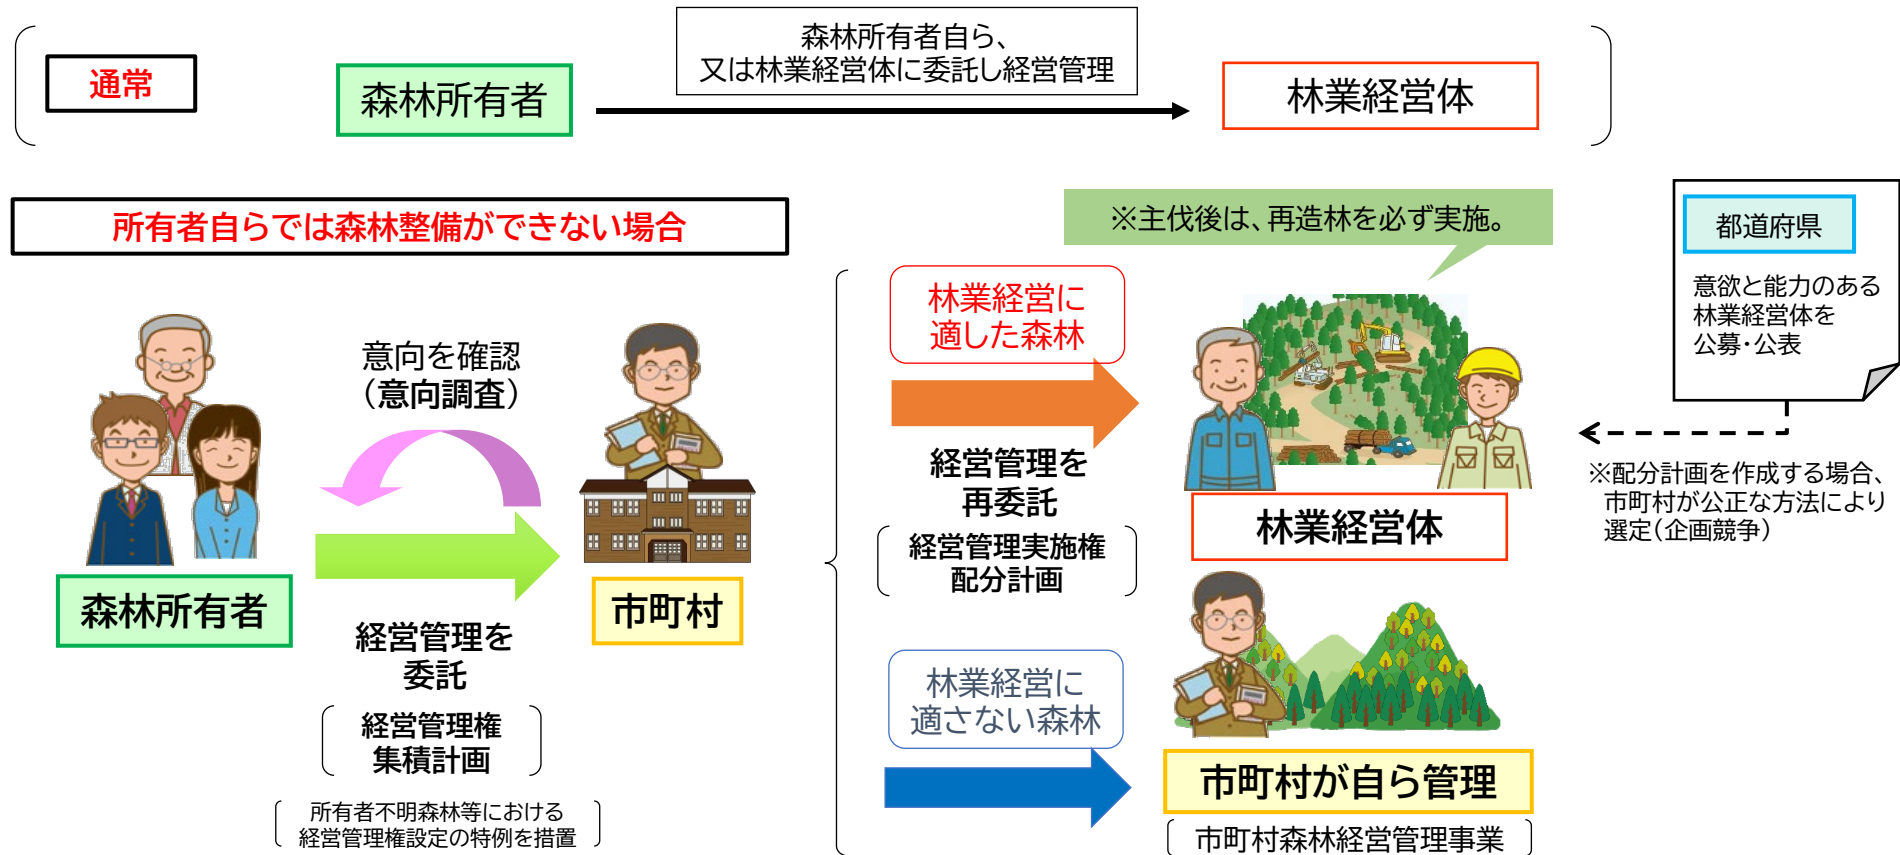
通常

森林所有者

森林所有者自ら、
又は林業経営体に委託し経営管理

林業経営体

所有者自らでは森林整備ができない場合

※主伐後は、再造林を必ず実施。

都道府県

意欲と能力のある
林業経営体を
公募・公表

意向を確認
（意向調査）

林業経営に
適した森林

経営管理を
再委託

経営管理実施権
配分計画

林業経営体

※配分計画を作成する場合、
市町村が公正な方法により
選定（企画競争）

森林所有者

市町村

経営管理を
委託

経営管理権
集積計画

所有者不明森林等における
経営管理権設定の特例を措置

林業経営に
適さない森林

市町村が自ら管理

市町村森林経営管理事業